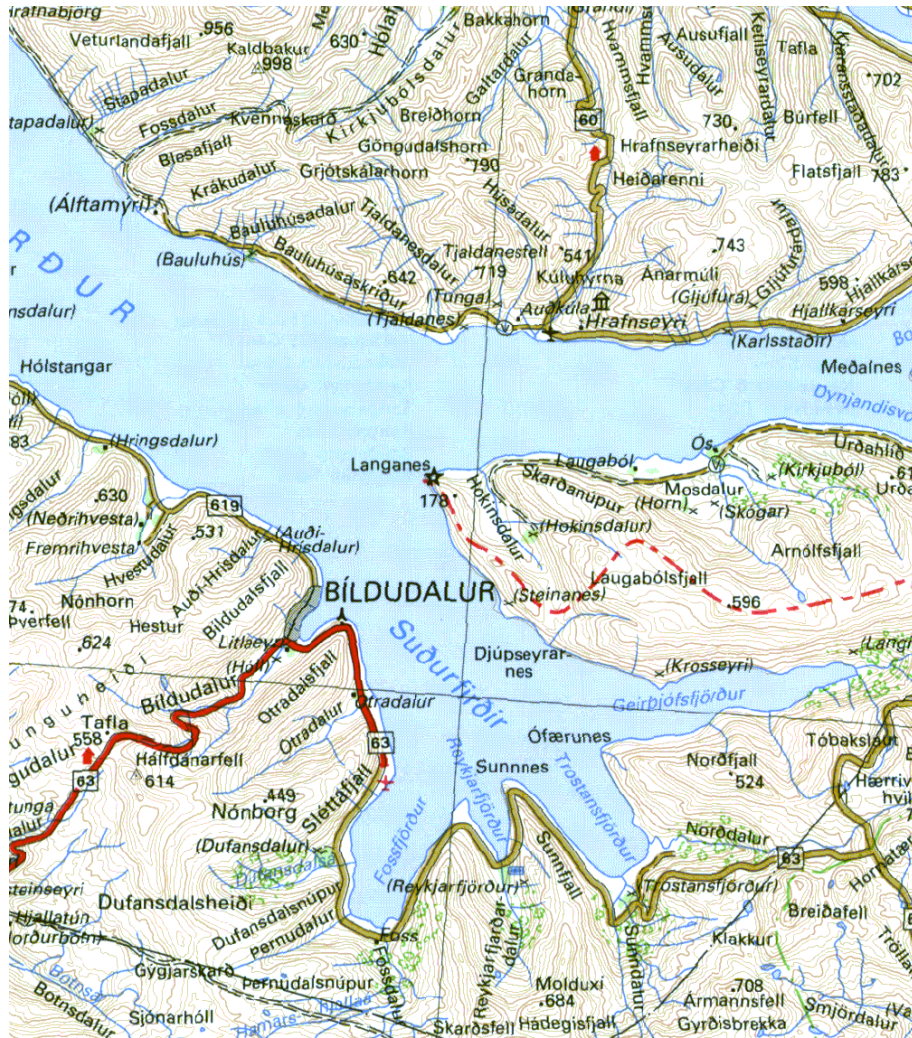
Hrafnabjörg
Veturlandafjall .956
Kaldbakur 998
630
Hólaf
Bakkahorn
Stapadalur
Stapadalur
Fossdalur
Kvennaskarð
Kirkjubólsdalur
Galtardalur
Breiðhorn
Grandahorn
Hvammsfjall
Hvammur
Ausudalur
Ausufjall
Kerlseyrardalur
Tafla
.702
60
730
Búrfell
Blesafjall
Göngudalshorn
Grjótskálarhorn
.790
Hrafnseyrarheiði
Heiðarenni
Flatsfjall 783
Krákudalur
(Álftamýri)
Bauluhúsadalur
Tjaldanesdalur
Húsadalur
.743
RÐUR
(Bauluhús)
Bauluhúsaskriður
Tjaldanesfell
.541
.642
.719
Kúluhyrna
Ánarmúli
(Gljúfurá)
Gljúfurárdalur
598
Hjallkárseyri
nsdalur)
(Tjaldanes)
(Tungal)
Auðkúla
Hrafnseyri
Hjallkárseyri
(Karlsstaðir)
Hólstangar
Meðalnes
Dynjandisvogur
(Hringsdalur)
83
Ós
Urðahlíð
Langanes
Laugaból
(Kirkjuból)
.630
178
Skarðanúpur
(Horn)
Mosdalur
Urða
gsdalur
(Neðrihvesta)
619
Hokinsdalur
(Hokinsdalur)
(Skógar)
.531
(Auði-Hrísdalur)
Fremrihvesta
Hvestudalur
Auði-Hrísdalur
Bíldudalsfjall
BÍLDUDALUR
Laugabólsfjall
Arnólfsfjall
Nónhorn
(Steinanes)
.596
74.
Hestur
Litlaeyri
Suðurfirðir
Djúpseyrarnes
(Langi
yverfell
.624
(Höll)
(Krosseyri)
Bíldudalur
Otradalsfjall
Otradalur
Geirþjófsfjörður
Tafla
558
Otradalur
Ófærunes
Tóbakslaut
63
Hálfdánarfell
614
63
Sunnnes
Norðfjall
Reykjarfjörður
Trostansfjörður
.524
Hærriv
hvil
.449
Nónborg
Sléttafjall
Fossfjörður
Norðdalur
(Dufansdalur)
Dufansdalsá
63
Horna
steinseyri
Dufansdalsheiði
(Reykjarfjörður)
Sunnfjall
(Trostansfjörður)
Hjallatún
Dufansdalsnúpur
Breiðafell
Norðurbotn
Pernudalur
Foss
Klakkur
Trölla
Gýgjarskarð
Reykjarfjarðardalur
Sunndalur
Botnsá
Pernudalsnúpur
Fossdalur
Molduxi
.708
Botnsdalur
Sjónarhóll
Hamars
Hjallaá
.684
Ármannsfell
Skarðsfell
Hádegisfjall
Gyrðisbrekka
Smjördalur
unguheiði
gudalur
tunga
dalur